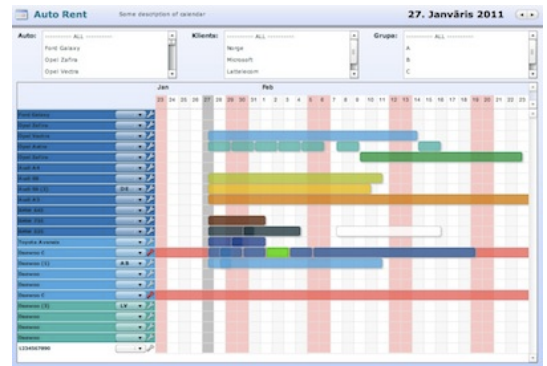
Auto Rent Some description of calendar

27. Janvāris 2011

Auto: ALL
Ford Galaxy
Opel Zafira
Opel Vectra

Klients: ALL
Norge
Microsoft
Lattelecom

Grupa: ALL
A
B
C

Jan
Feb

23 24 25 26 27 28 29 30 31 1 2 3 4 5 6 7 8 9 10 11 12 13 14 15 16 17 18 19 20 21 22 23

Ford Galaxy
Opel Zafira
Opel Vectra
Opel Astra
Opel Zafira
Audi A4
Audi A6
Audi A6 (2)
Audi A3
BMW 320
BMW 730
BMW 330
Toyota Avensis
Siemens
Siemens (1)
Siemens
Siemens
Siemens C
Siemens (3)
Siemens
Siemens
Siemens
1234567890